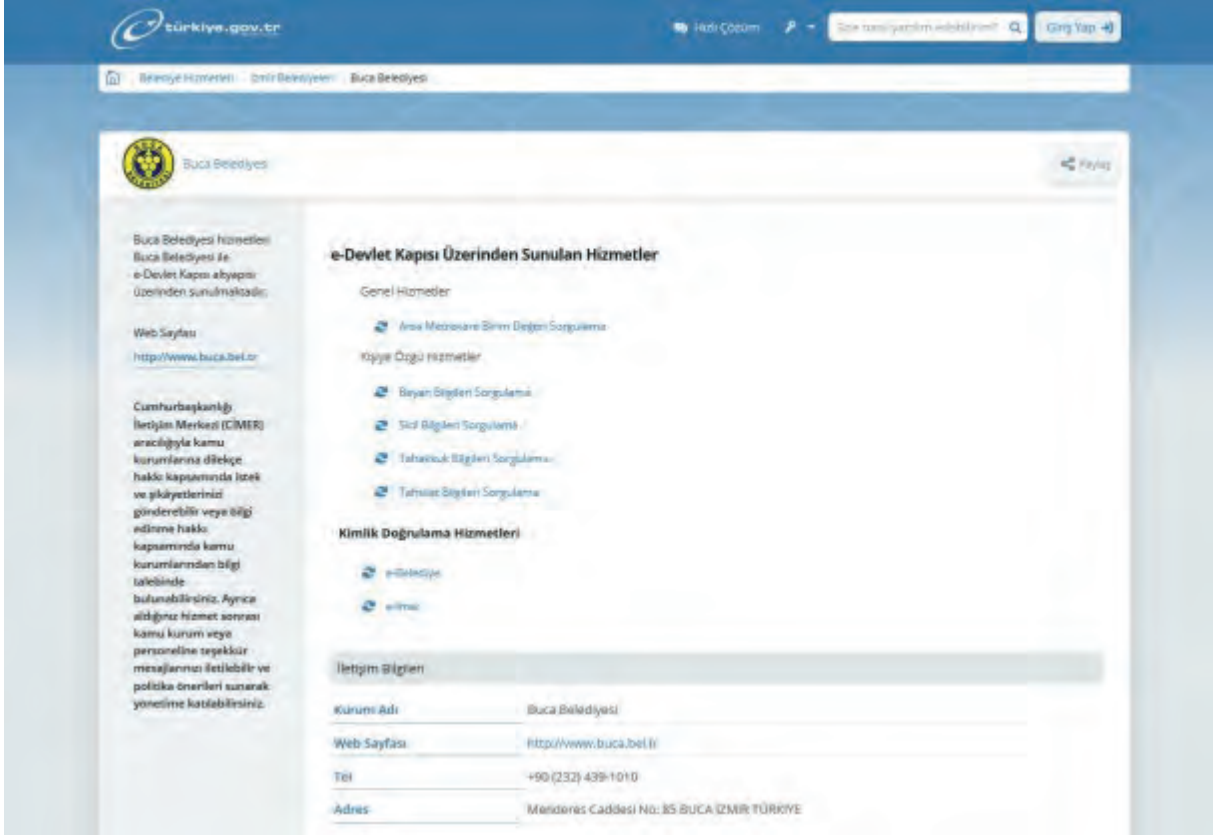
türkiye.gov.tr

Hızlı Çözüm

Size nasıl yardım edebilirim?

Giriş Yap

Belediye Hizmetleri İzmir Belediyeleri Buca Belediyesi

Buca Belediyesi

Paylaş

Buca Belediyesi hizmetleri Buca Belediyesi ile e-Devlet Kapısı altyapısı üzerinden sunulmaktadır.

Web Sayfası

http://www.buca.bel.tr

Cumhurbaşkanlığı İletişim Merkezi (CİMER) aracılığıyla kamu kurumlarına dilekçe hakkı kapsamında istek ve şikayetlerinizi gönderebilir veya bilgi edinme hakkı kapsamında kamu kurumlarından bilgi talebinde bulunabilirsiniz. Ayrıca aldığınız hizmet sonrası kamu kurum veya personeline teşekkür mesajlarınızı iletebilir ve politika önerileri sunarak yönetime katılabilirsiniz.

e-Devlet Kapısı Üzerinden Sunulan Hizmetler

Genel Hizmetler

Arsa Metrekare Birim Değeri Sorgulama

Kişiye Özgü Hizmetler

Beyan Bilgileri Sorgulama

Sicil Bilgileri Sorgulama

Tahakkuk Bilgileri Sorgulama

Tahsilat Bilgileri Sorgulama

Kimlik Doğrulama Hizmetleri

e-Belediye

e-İmar

İletişim Bilgileri

| | |
|---|---|
| Kurum Adı | Buca Belediyesi |
| Web Sayfası | http://www.buca.bel.tr |
| Tel | +90 (232) 439-1010 |
| Adres | Menderes Caddesi No: 35 BUCA İZMİR TÜRKİYE |